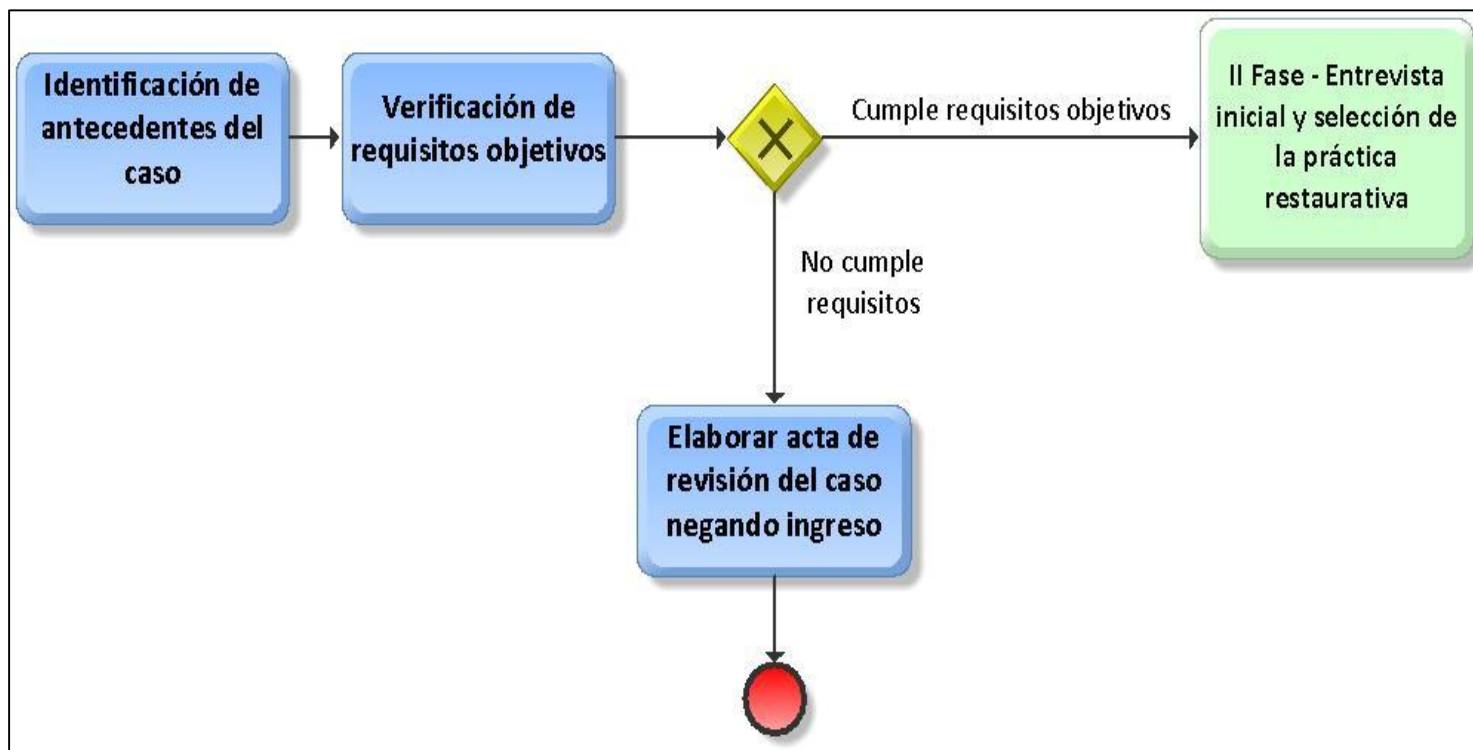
Identificación de antecedentes del caso

Verificación de requisitos objetivos

Cumple requisitos objetivos

II Fase - Entrevista inicial y selección de la práctica restaurativa

No cumple requisitos

Elaborar acta de revisión del caso negando ingreso